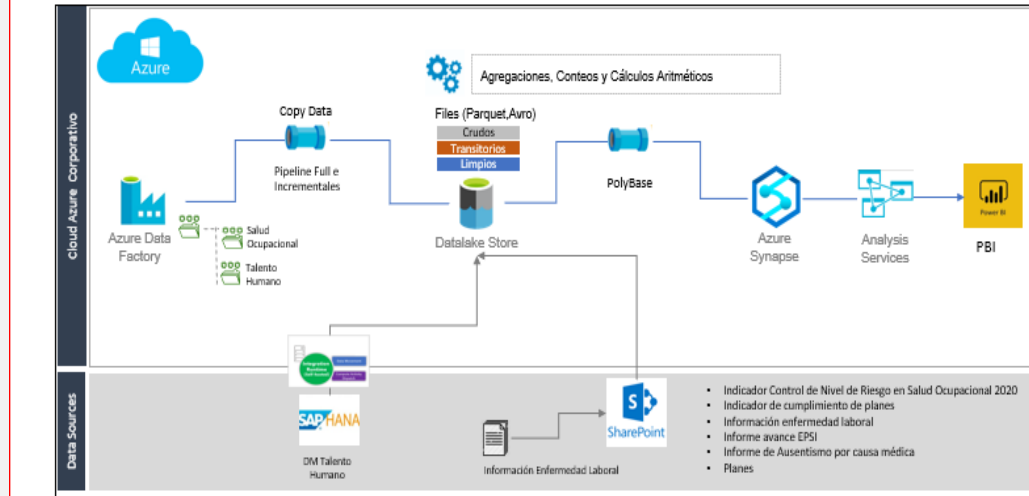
Cloud Azure Corporativo

Azure

Agregaciones, Conteos y Cálculos Aritméticos

Copy Data

Files (Parquet,Avro)

Crudos

Transitorios

Limpios

Pipeline Full e Incrementales

PolyBase

Azure Data Factory

Salud Ocupacional

Talento Humano

Datalake Store

Azure Synapse

Analysis Services

Power BI

PBI

Data Sources

SAP HANA

DM Talento Humano

Información Enfermedad Laboral

SharePoint

• Indicador Control de Nivel de Riesgo en Salud Ocupacional 2020
• Indicador de cumplimiento de planes
• Información enfermedad laboral
• Informe avance EPSI
• Informe de Ausentismo por causa médica
• Planes